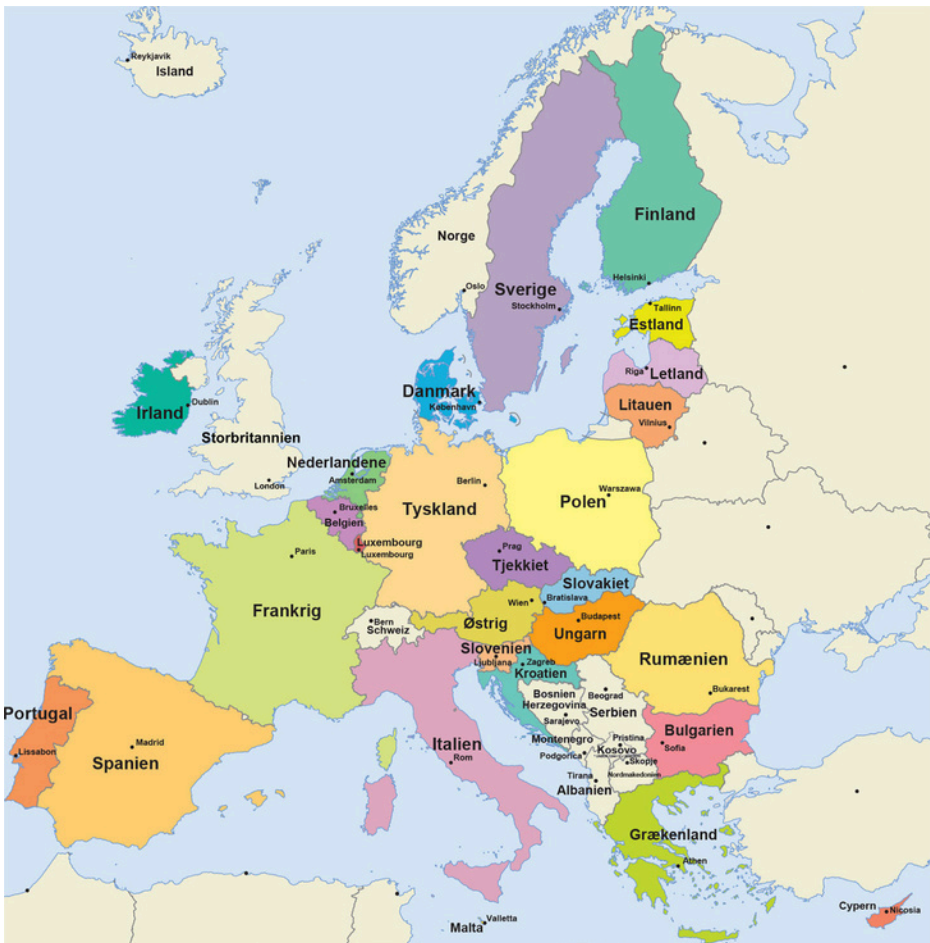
Reykjavik
Island
Finland
Norge
Sverige
Helsinki
Oslo
Stockholm
Tallinn
Estland
Riga
Letland
Danmark
København
Litauen
Vilnius
Irland
Dublin
Storbritannien
Nederlandene
Amsterdam
London
Berlin
Warszawa
Polen
Bruxelles
Belgien
Tyskland
Luxembourg
Luxembourg
Paris
Prag
Tjekkiet
Slovakiet
Wien
Bratislava
Frankrig
Bern
Schweiz
Østrig
Budapest
Ungarn
Slovenien
Ljubljana
Zagreb
Kroatien
Rumænien
Portugal
Bosnien Herzegovina
Beograd
Serbien
Sarajevo
Bukarest
Madrid
Lissabon
Spanien
Montenegro
Podgorica
Pristina
Kosovo
Skopje
Nordmakedonien
Sofia
Bulgarien
Italien
Rom
Tirana
Albanien
Grækenland
Athen
Malta
Valletta
Cypern
Nicosia